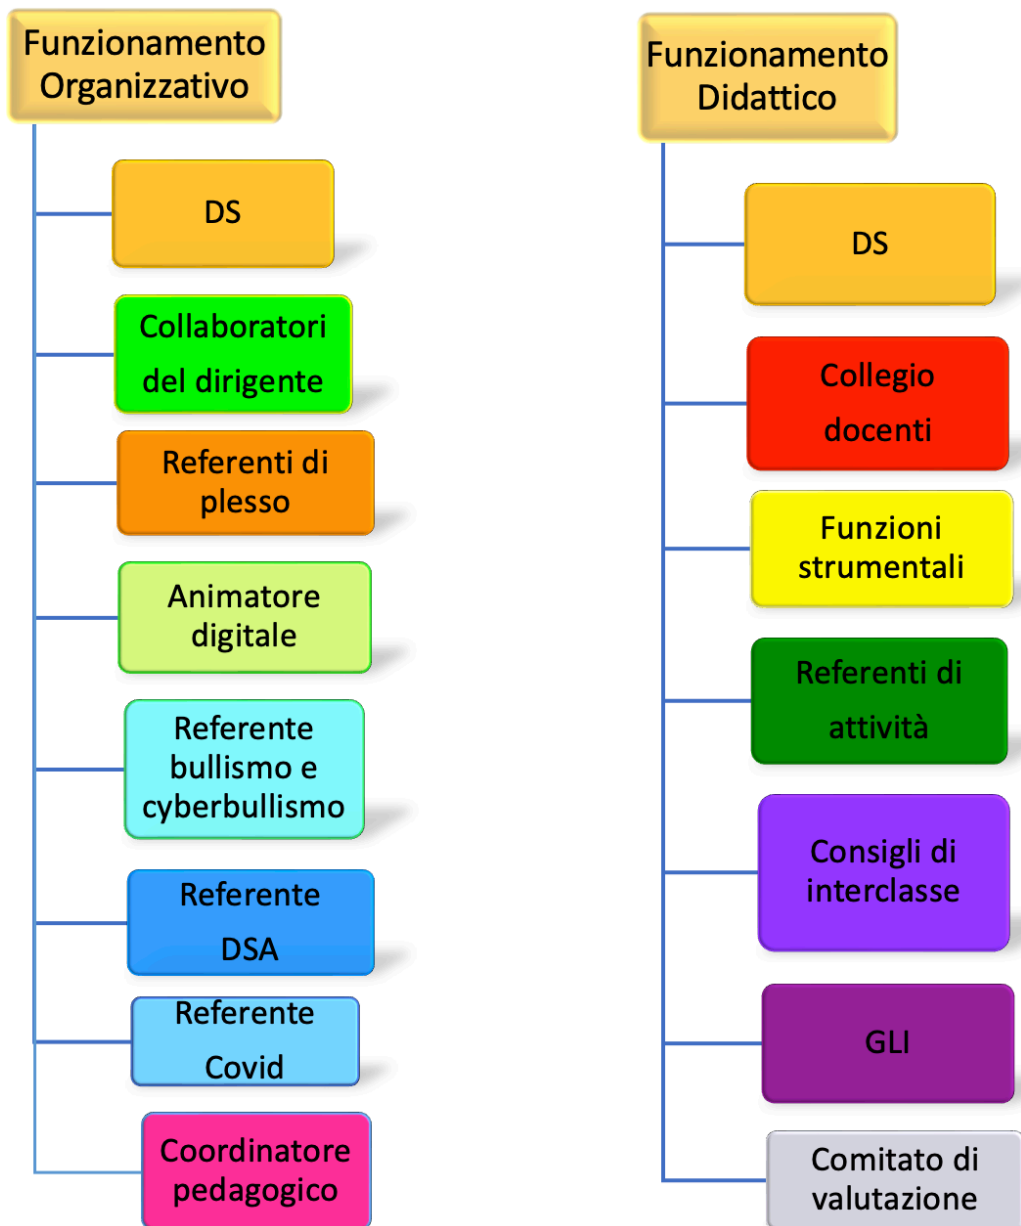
Funzionamento Organizzativo

DS

Collaboratori del dirigente

Referenti di plesso

Animatore digitale

Referente bullismo e cyberbullismo

Referente DSA

Referente Covid

Coordinatore pedagogico

Funzionamento Didattico

DS

Collegio docenti

Funzioni strumentali

Referenti di attività

Consigli di interclasse

GLI

Comitato di valutazione